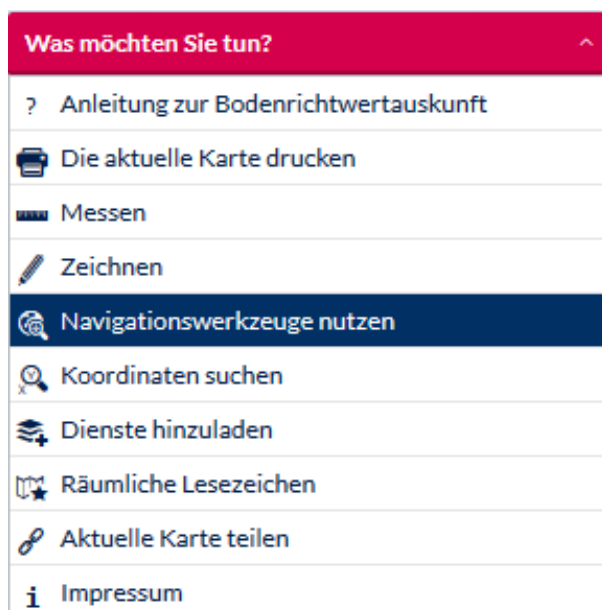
Was möchten Sie tun?

? Anleitung zur Bodenrichtwertauskunft

Die aktuelle Karte drucken

Messen

Zeichnen

Navigationswerkzeuge nutzen

Koordinaten suchen

Dienste hinzuladen

Räumliche Lesezeichen

Aktuelle Karte teilen

i Impressum